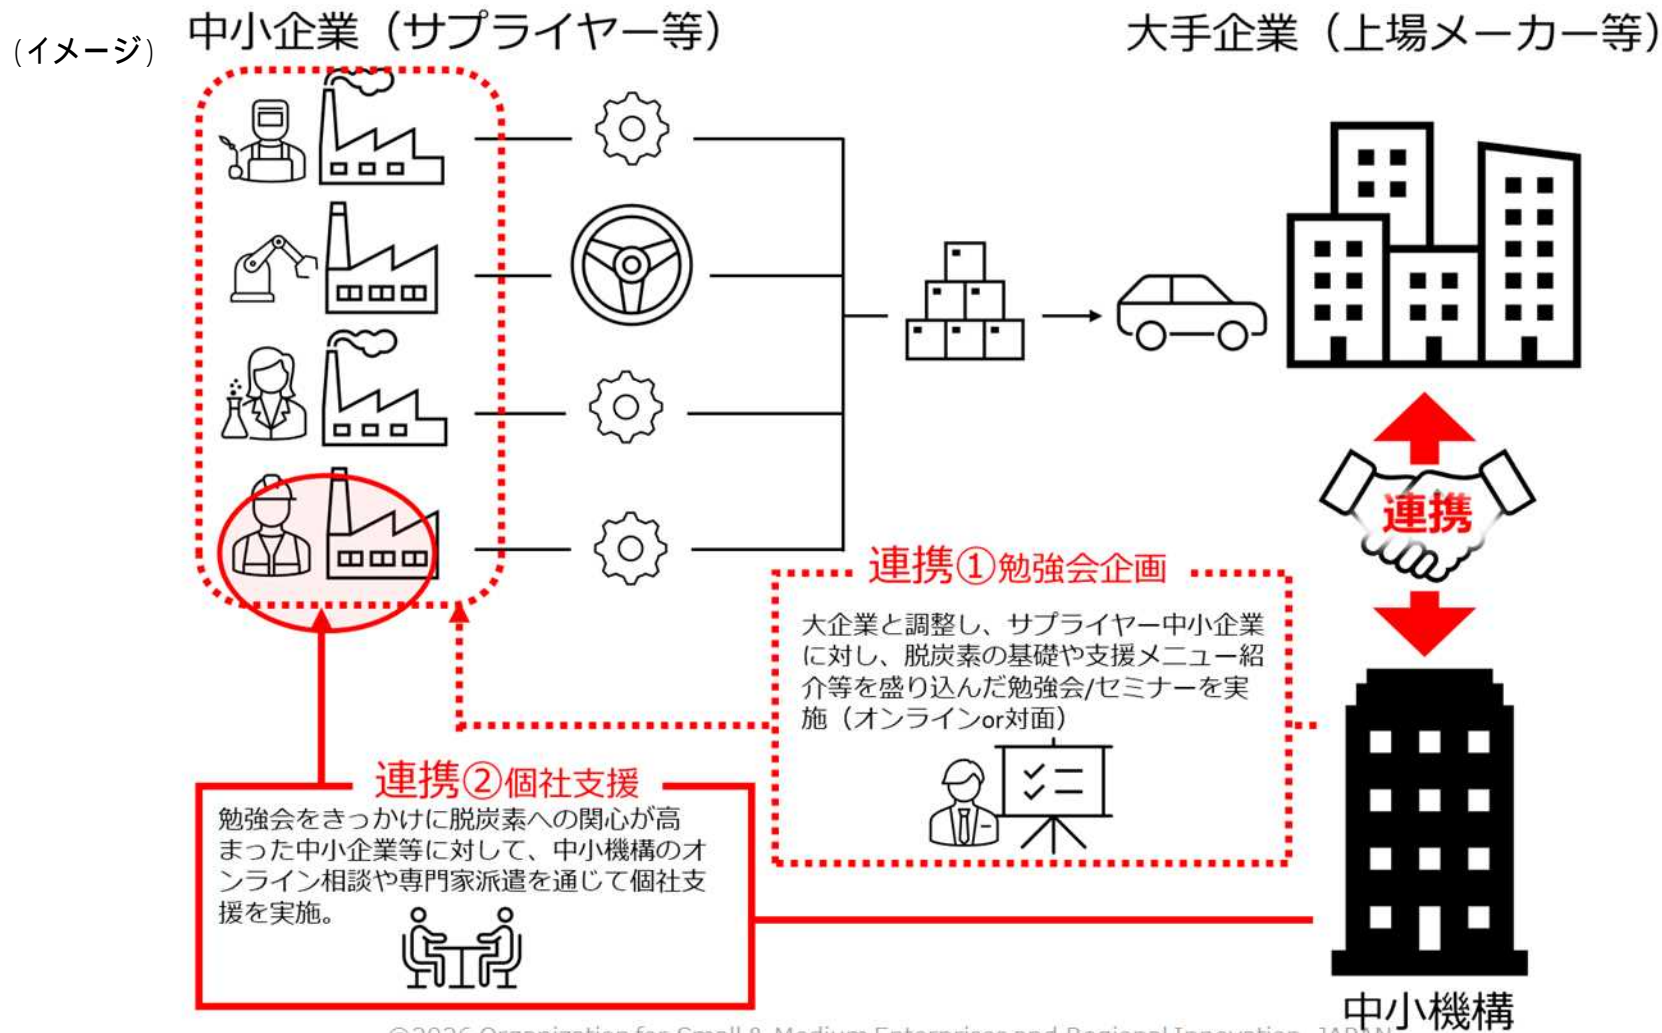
（イメージ）

中小企業（サプライヤー等）

大手企業（上場メーカー等）

連携

連携①勉強会企画

大企業と調整し、サプライヤー中小企業に対し、脱炭素の基礎や支援メニュー紹介等を盛り込んだ勉強会/セミナーを実施（オンラインor対面）

連携②個社支援

勉強会をきっかけに脱炭素への関心が高まった中小企業等に対して、中小機構のオンライン相談や専門家派遣を通じて個社支援を実施。

中小機構

©2026 Organization for Small & Medium Enterprises and Regional Innovation, JAPAN